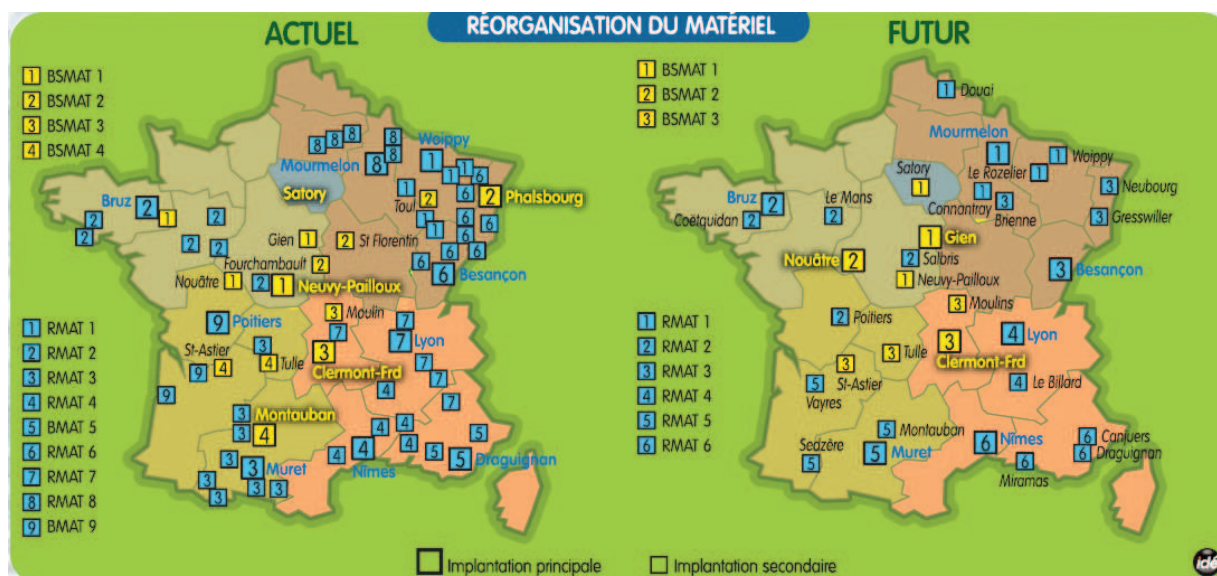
RÉORGANISATION DU MATÉRIEL

ACTUEL

1 BSMAT 1
2 BSMAT 2
3 BSMAT 3
4 BSMAT 4

1 RMAT 1
2 RMAT 2
3 RMAT 3
4 RMAT 4
5 RMAT 5
6 RMAT 6
7 RMAT 7
8 RMAT 8
9 BMAT 9

Bruz 2 1
2 2 2 2 2
Mourmelon 8 8 8 8 8 8 8
Woippy 1 1 1 1 1
Satory
Phalsbourg 2
Toul 2
1 1 6 6 6 6 6 6 6
Gien 1
St Florentin 2
Fourchambault 2
Nouâtre 1
2 1 Neuvy-Pailloux
6 Besançon
9 Poitiers
3 Moulin
7 7 7 Lyon
St-Astier 3
9 4 4 Tulle
3 Clermont-Frd
7 7 4 7
9
3 Montauban
3 4
4 4 4 4 4 5
3 3 Muret
4 Nîmes
5 5 Draguignan
3 3 3 3

FUTUR

1 BSMAT 1
2 BSMAT 2
3 BSMAT 3

1 RMAT 1
2 RMAT 2
3 RMAT 3
4 RMAT 4
5 RMAT 5
6 RMAT 6

1 Douai
Mourmelon 1
1 Woippy
Satory 1
Le Rozelier 1
3 Neubourg
Bruz 2
Le Mans 2
Coëtquidan 2
1 Connantray
3 Brienne
3 Gresswiller
1 Gien
Nouâtre 2
2 Salbris
1 Neuvy-Pailloux
3 Besançon
3 Moulins
2 Poitiers
4 Lyon
3 3 Tulle
3 Clermont-Frd
5 St-Astier
Vayres
4 Le Billard
5 Montauban
Sedzère 5
5 Muret
6 Nîmes
6 Canjuers
6 Draguignan
6 Miramas

Implantation principale
Implantation secondaire

idé